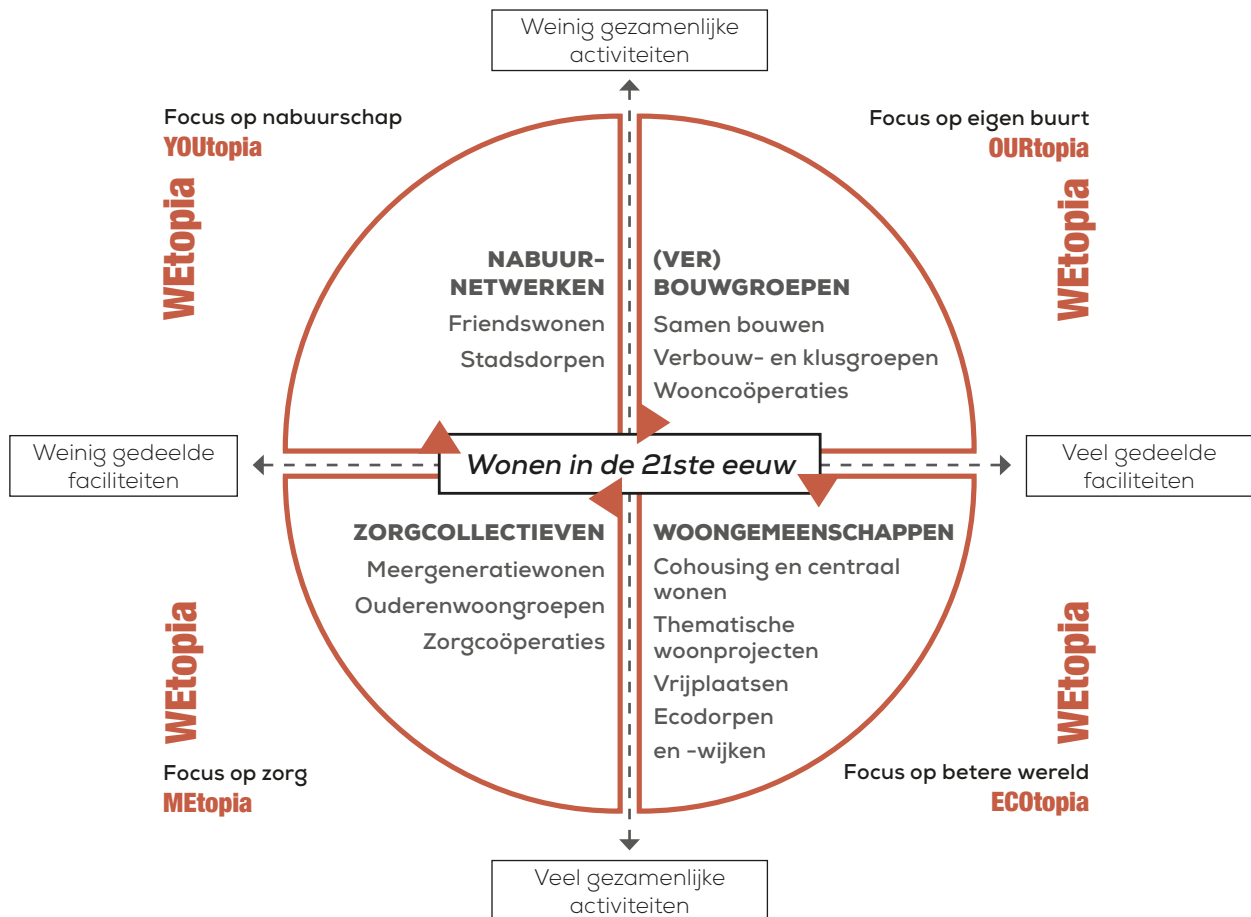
Weinig gezamenlijke activiteiten

Focus op nabuurschap
YOUtopia

Focus op eigen buurt
OURtopia

WEtopia

WEtopia

NABUUR-NETWERKEN
Friendswonen
Stadsdorpen

(VER) BOUWGROEPEN
Samen bouwen
Verbouw- en klusgroepen
Wooncoöperaties

Weinig gedeelde faciliteiten

Wonen in de 21ste eeuw

Veel gedeelde faciliteiten

ZORGCOLLECTIEVEN
Meergeneratiewonen
Ouderenwoongroepen
Zorgcoöperaties

WOONGEMEENSCHAPPEN
Cohousing en centraal wonen
Thematische woonprojecten
Vrijplaatsen
Ecodorpen en -wijken

WEtopia

WEtopia

Focus op zorg
MEtopia

Focus op betere wereld
ECOtopia

Veel gezamenlijke activiteiten